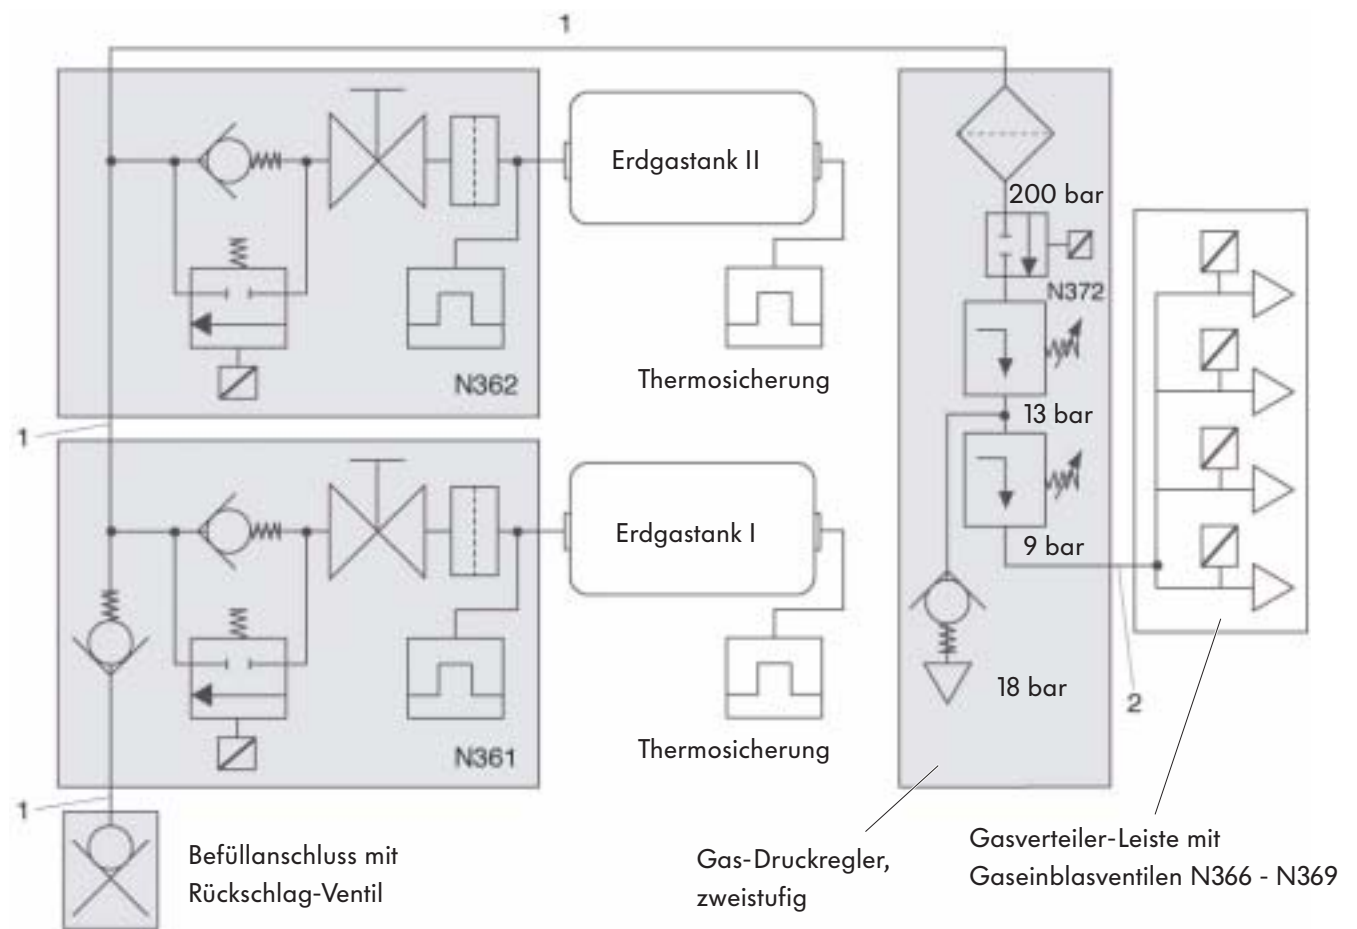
1

Erdgastank II

N362

Thermosicherung

1

Erdgastank I

N361

Thermosicherung

1

Befüllanschluss mit Rückschlag-Ventil

200 bar

N372

13 bar

9 bar

18 bar

2

Gas-Druckregler, zweistufig

Gasverteiler-Leiste mit Gaseinblasventilen N366 - N369